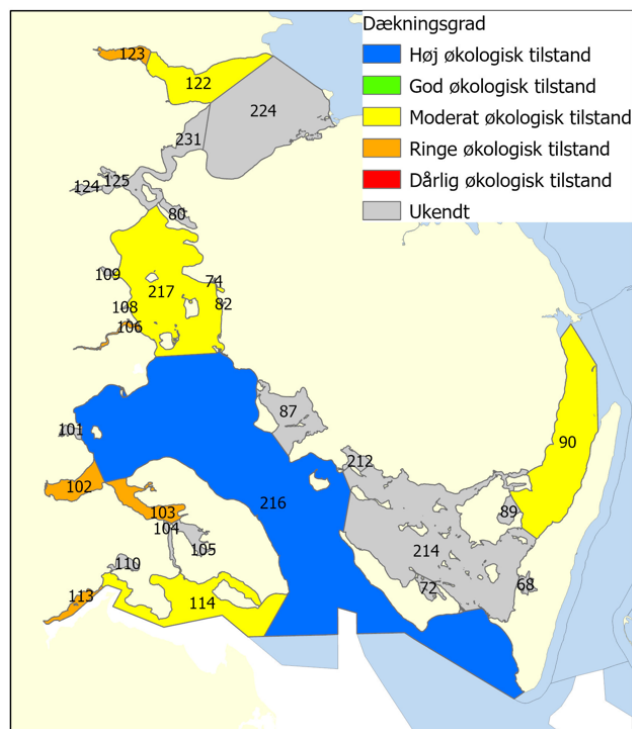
Dækningsgrad
Høj økologisk tilstand
God økologisk tilstand
Moderat økologisk tilstand
Ringe økologisk tilstand
Dårlig økologisk tilstand
Ukendt

123
122
224
231
124
125
80
109
217
74
82
108
106
87
101
90
212
102
216
89
103
104
105
214
110
72
68
113
114